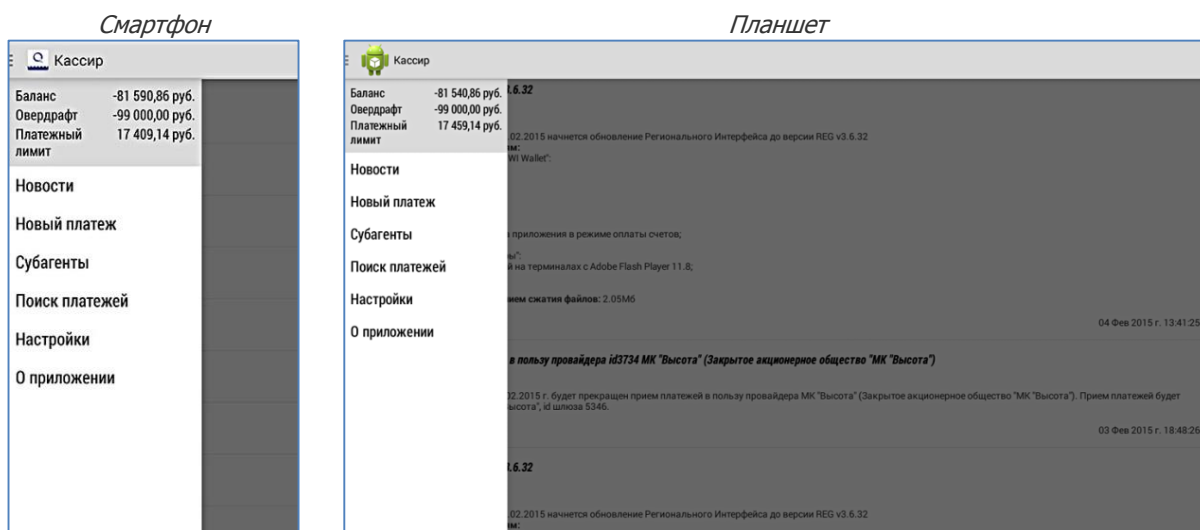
Смартфон

Кассир

Баланс -81 590,86 руб.
Овердрафт -99 000,00 руб.
Платежный лимит 17 409,14 руб.

Новости

Новый платеж

Субагенты

Поиск платежей

Настройки

О приложении

Планшет

Кассир

Баланс -81 540,86 руб.
Овердрафт -99 000,00 руб.
Платежный лимит 17 459,14 руб.

Новости

Новый платеж

Субагенты

Поиск платежей

Настройки

О приложении

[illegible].6.32

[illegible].02.2015 начнется обновление Регионального Интерфейса до версии REG v3.6.32
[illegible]м:
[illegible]WI Wallet":

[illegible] приложения в режиме оплаты счетов;

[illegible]ы":
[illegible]й на терминалах с Adobe Flash Player 11.8;

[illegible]ием сжатия файлов: 2.05Мб

04 Фев 2015 г. 13:41:25

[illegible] в пользу провайдера id3734 МК "Высота" (Закрытое акционерное общество "МК "Высота")

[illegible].02.2015 г. будет прекращен прием платежей в пользу провайдера МК "Высота" (Закрытое акционерное общество "МК "Высота"). Прием платежей будет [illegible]ысота", id шлюза 5346.

03 Фев 2015 г. 18:48:26

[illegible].6.32

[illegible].02.2015 начнется обновление Регионального Интерфейса до версии REG v3.6.32
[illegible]м: